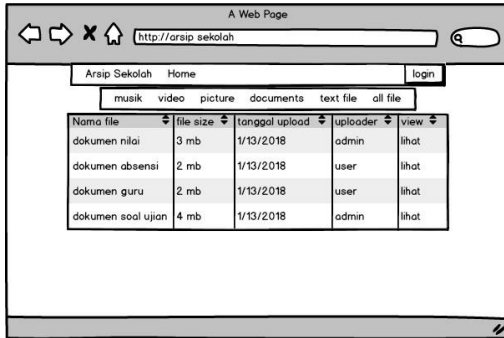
A Web Page

http://arsip sekolah

Arsip Sekolah Home login

musik video picture documents text file all file

| Nama file | file size | tanggal upload | uploader | view |
|---|---|---|---|---|
| dokumen nilai | 3 mb | 1/13/2018 | admin | lihat |
| dokumen absensi | 2 mb | 1/13/2018 | user | lihat |
| dokumen guru | 2 mb | 1/13/2018 | user | lihat |
| dokumen soal ujian | 4 mb | 1/13/2018 | admin | lihat |